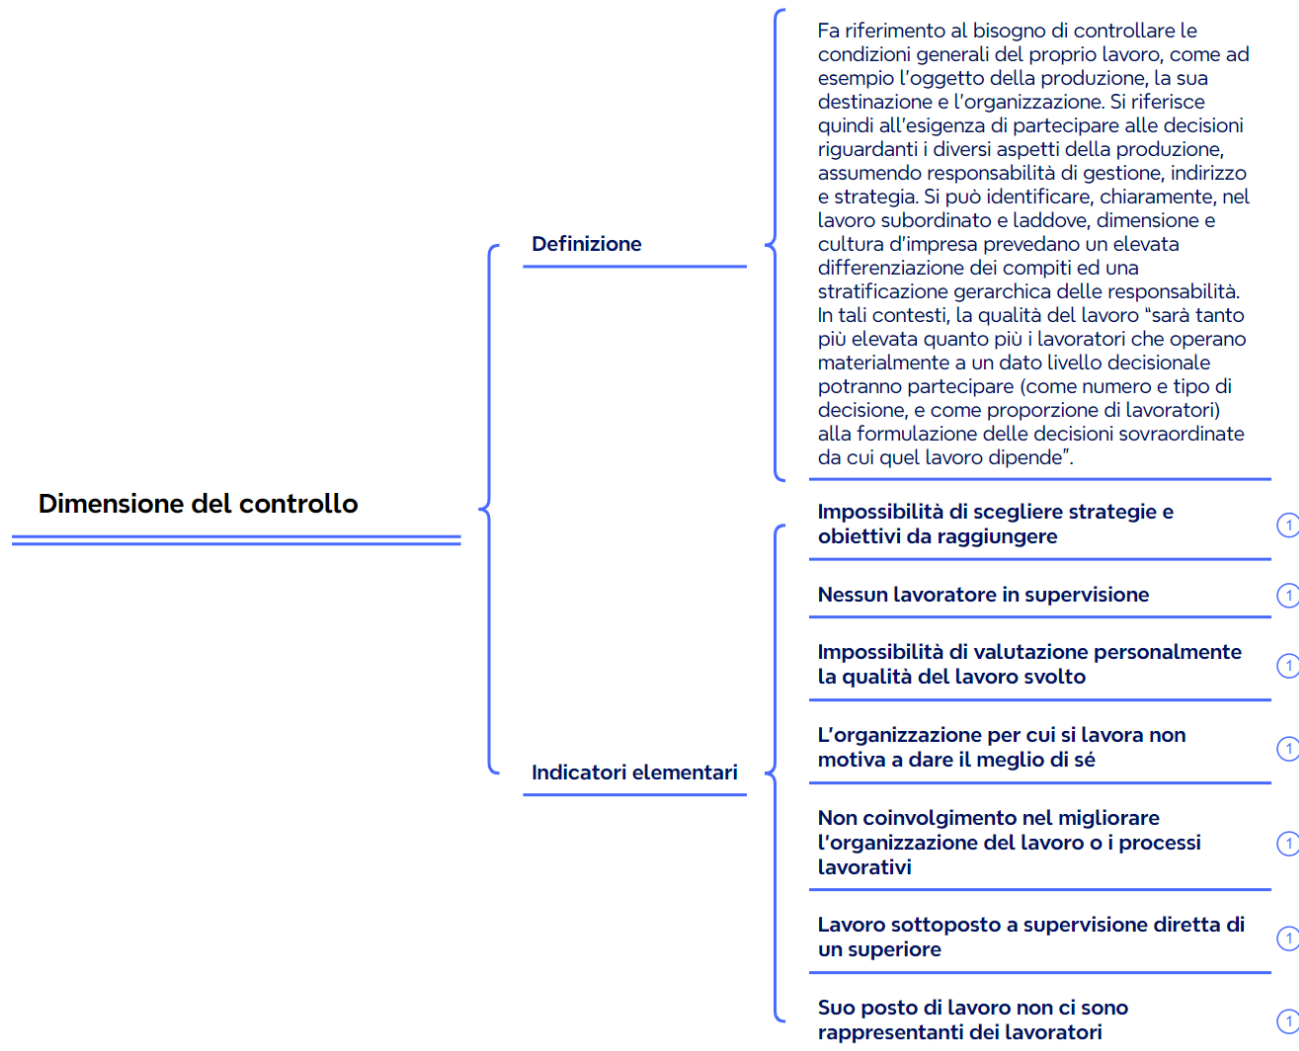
Dimensione del controllo

Definizione

Fa riferimento al bisogno di controllare le condizioni generali del proprio lavoro, come ad esempio l'oggetto della produzione, la sua destinazione e l'organizzazione. Si riferisce quindi all'esigenza di partecipare alle decisioni riguardanti i diversi aspetti della produzione, assumendo responsabilità di gestione, indirizzo e strategia. Si può identificare, chiaramente, nel lavoro subordinato e laddove, dimensione e cultura d'impresa prevedano un elevata differenziazione dei compiti ed una stratificazione gerarchica delle responsabilità. In tali contesti, la qualità del lavoro "sarà tanto più elevata quanto più i lavoratori che operano materialmente a un dato livello decisionale potranno partecipare (come numero e tipo di decisione, e come proporzione di lavoratori) alla formulazione delle decisioni sovraordinate da cui quel lavoro dipende".

Indicatori elementari

Impossibilità di scegliere strategie e obiettivi da raggiungere
1

Nessun lavoratore in supervisione
1

Impossibilità di valutazione personalmente la qualità del lavoro svolto
1

L'organizzazione per cui si lavora non motiva a dare il meglio di sé
1

Non coinvolgimento nel migliorare l'organizzazione del lavoro o i processi lavorativi
1

Lavoro sottoposto a supervisione diretta di un superiore
1

Suo posto di lavoro non ci sono rappresentanti dei lavoratori
1